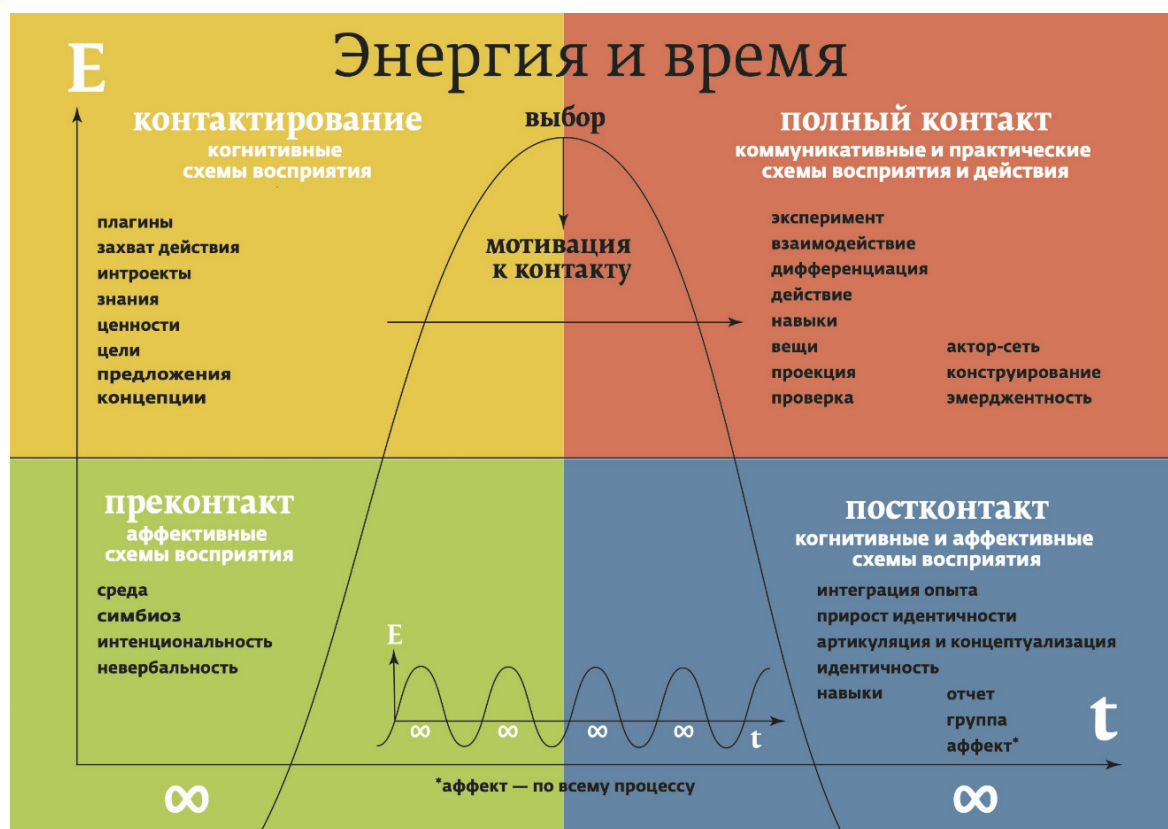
Энергия и время

E

контактирование
когнитивные
схемы восприятия

плагины
захват действия
интроекты
знания
ценности
цели
предложения
концепции

выбор

мотивация
к контакту

полный контакт
коммуникативные и практические
схемы восприятия и действия

эксперимент
взаимодействие
дифференциация
действие
навыки
вещи
проекция
проверка

актор-сеть
конструирование
эмерджентность

преконтакт
аффективные
схемы восприятия

среда
симбиоз
интенциональность
невербальность

E

∞ ∞ ∞ ∞ t

постконтакт
когнитивные и аффективные
схемы восприятия

интеграция опыта
прирост идентичности
артикуляция и концептуализация
идентичность
навыки

отчет
группа
аффект*

t

∞

*аффект — по всему процессу

∞